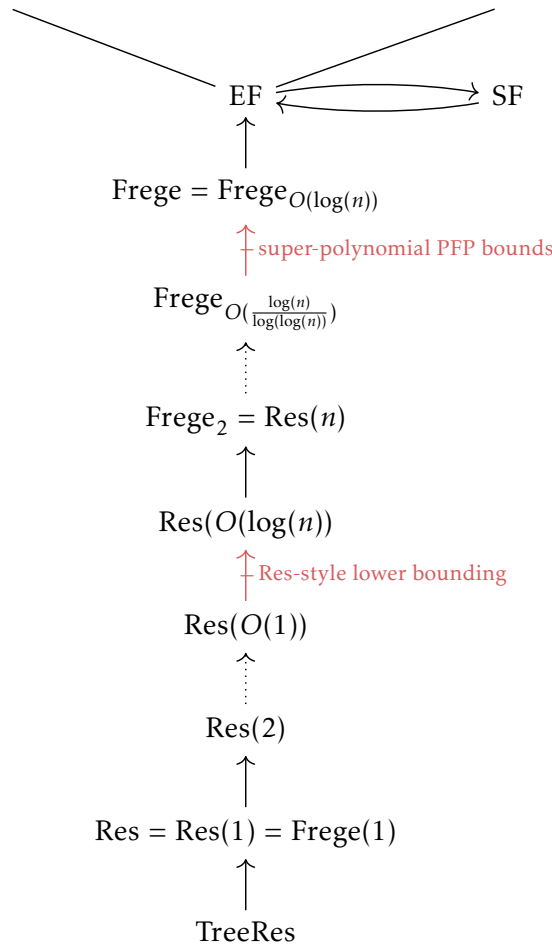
EF

SF

Frege = $\text{Frege}_{O(\log(n))}$

super-polynomial PFP bounds

$\text{Frege}_{O(\frac{\log(n)}{\log(\log(n))})}$

$\text{Frege}_2$ = Res($n$)

Res($O(\log(n)$)

Res-style lower bounding

Res($O(1)$)

Res(2)

Res = Res(1) = Frege(1)

TreeRes